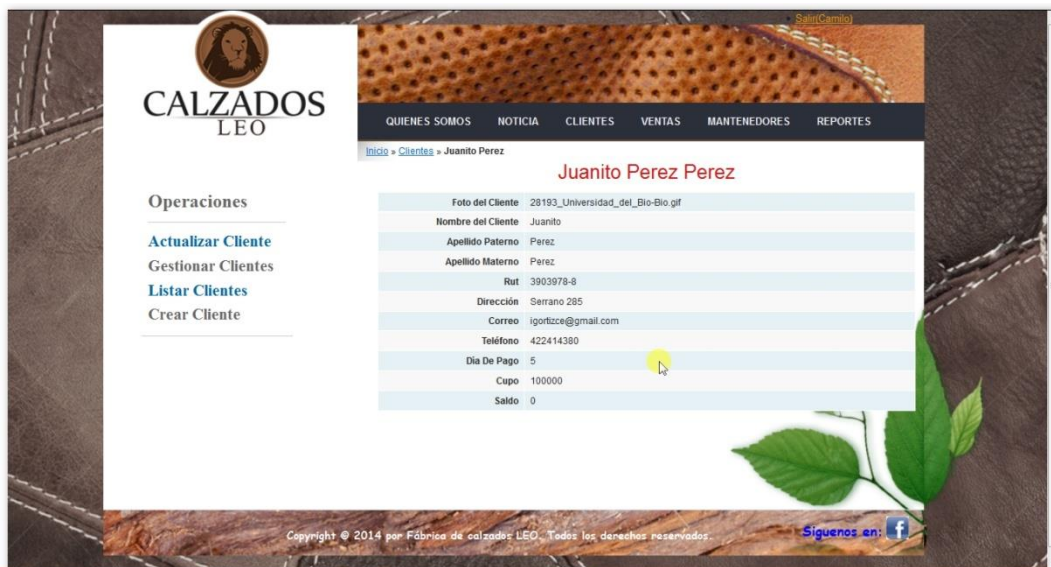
Salir(Camilo)

CALZADOS
LEO

QUIENES SOMOS NOTICIA CLIENTES VENTAS MANTENEDORES REPORTES

Inicio » Clientes » Juanito Perez

Juanito Perez Perez

Operaciones

Actualizar Cliente
Gestionar Clientes
Listar Clientes
Crear Cliente

| | |
|---|---|
| Foto del Cliente | 28193_Universidad_del_Bio-Bio.gif |
| Nombre del Cliente | Juanito |
| Apellido Paterno | Perez |
| Apellido Materno | Perez |
| Rut | 3903978-8 |
| Dirección | Serrano 285 |
| Correo | igortizce@gmail.com |
| Teléfono | 422414380 |
| Dia De Pago | 5 |
| Cupo | 100000 |
| Saldo | 0 |

Copyright © 2014 por Fábrica de calzados LEO. Todos los derechos reservados.

Siguenos en: f